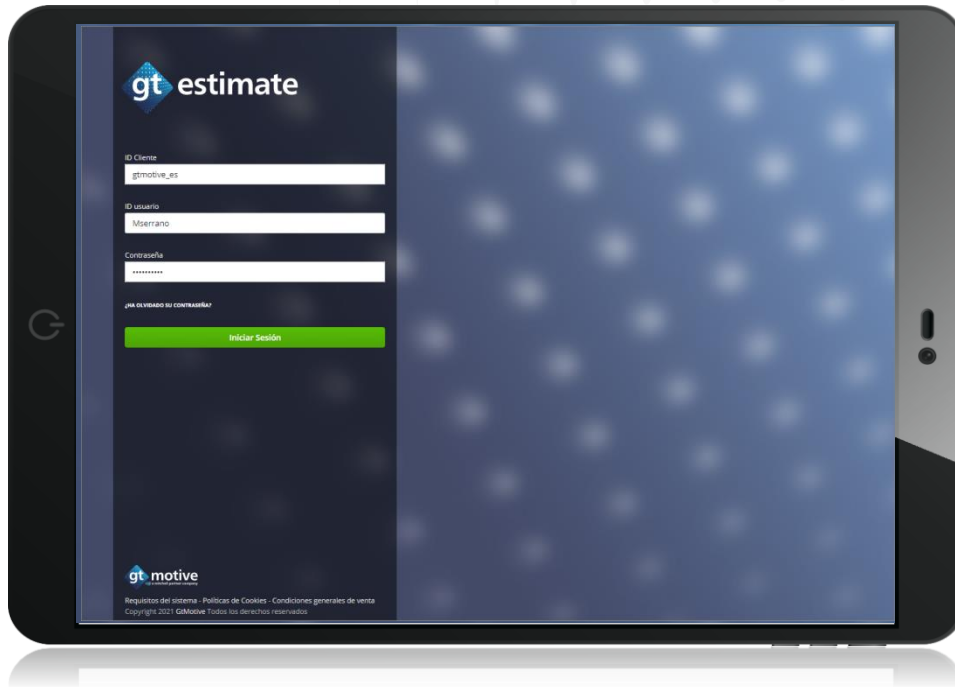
gt estimate

ID Cliente
gtmotive_es

ID usuario
Mserrano

Contraseña
••••••••••

¿HA OLVIDADO SU CONTRASEÑA?

Iniciar Sesión

gt motive
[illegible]

Requisitos del sistema · Políticas de Cookies · Condiciones generales de venta
Copyright 2021 GtMotive Todos los derechos reservados